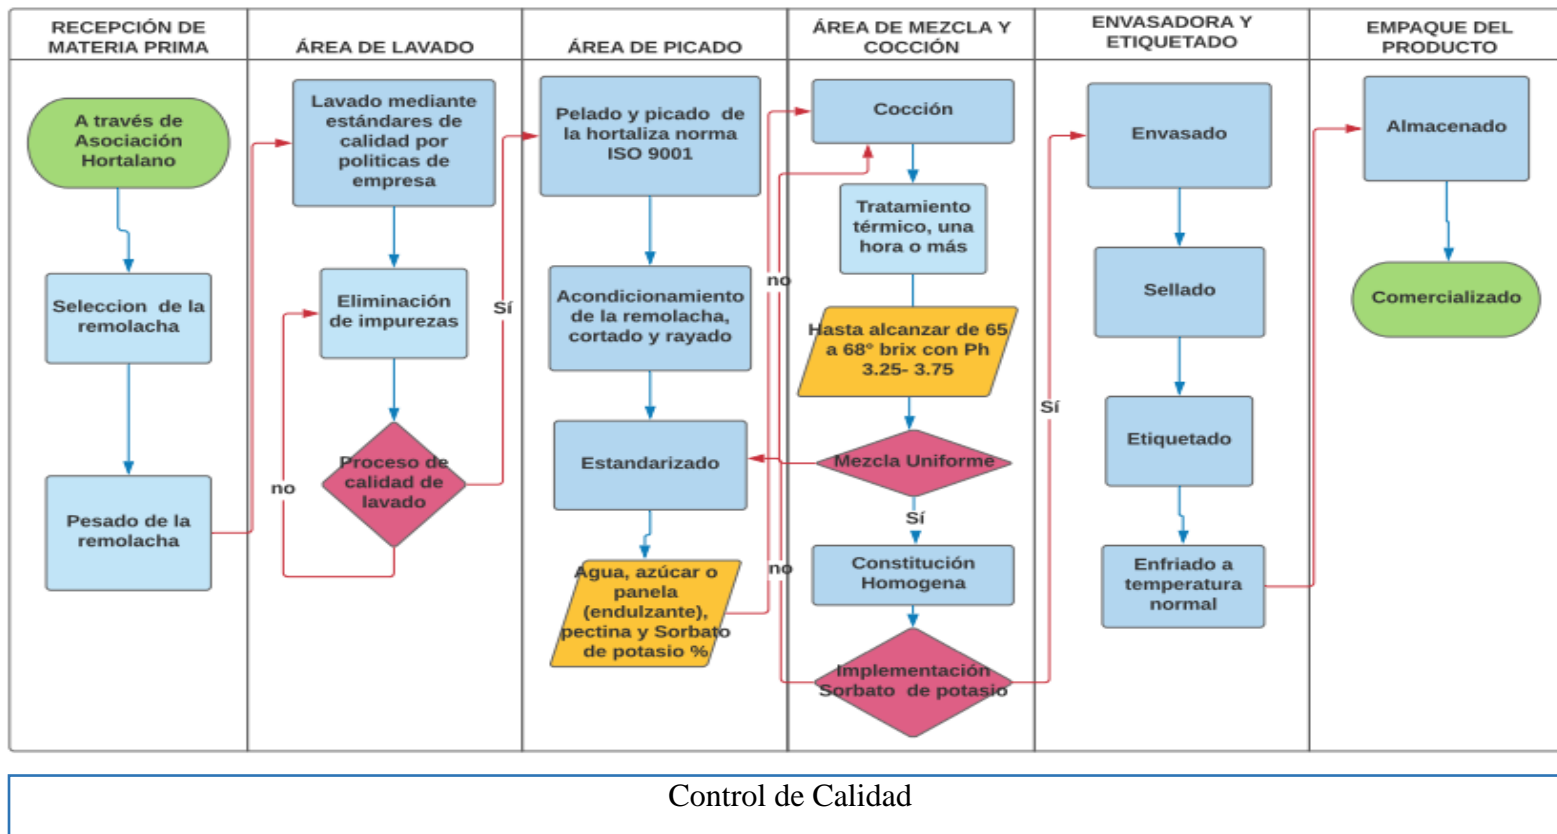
RECEPCIÓN DE MATERIA PRIMA

A través de Asociación Hortalano

Seleccion de la remolacha

Pesado de la remolacha

ÁREA DE LAVADO

Lavado mediante estándares de calidad por politicas de empresa

Eliminación de impurezas

Proceso de calidad de lavado

no

Sí

ÁREA DE PICADO

Pelado y picado de la hortaliza norma ISO 9001

Acondicionamiento de la remolacha, cortado y rayado

Estandarizado

Agua, azúcar o panela (endulzante), pectina y Sorbato de potasio %

no

no

ÁREA DE MEZCLA Y COCCIÓN

Cocción

Tratamiento térmico, una hora o más

Hasta alcanzar de 65 a 68° brix con Ph 3.25- 3.75

Mezcla Uniforme

Sí

Constitución Homogena

Implementación Sorbato de potasio

Sí

ENVASADORA Y ETIQUETADO

Envasado

Sellado

Etiquetado

Enfriado a temperatura normal

EMPAQUE DEL PRODUCTO

Almacenado

Comercializado

Control de Calidad